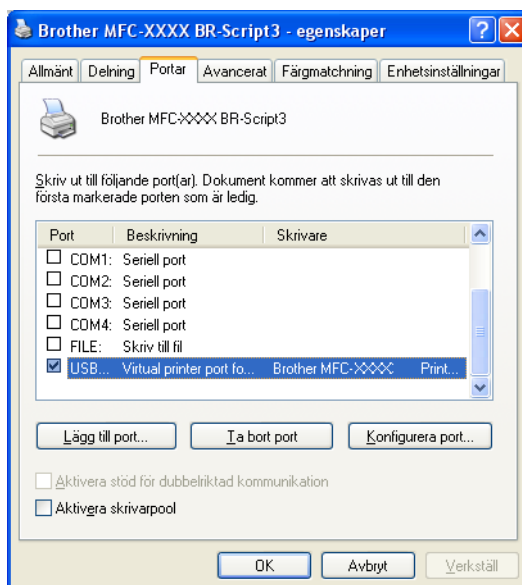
Brother MFC-XXXX BR-Script3 - egenskaper

Allmänt | Delning | Portar | Avancerat | Färgmatchning | Enhetsinställningar

Brother MFC-XXXX BR-Script3

Skriv ut till följande port(ar). Dokument kommer att skrivas ut till den första markerade porten som är ledig.

| Port | Beskrivning | Skrivare |
|---|---|---|
| COM1: | Seriell port | |
| COM2: | Seriell port | |
| COM3: | Seriell port | |
| COM4: | Seriell port | |
| FILE: | Skriv till fil | |
| USB... | Virtual printer port fo... | Brother MFC-XXXX Print... |

Lägg till port... | Ta bort port | Konfigurera port...

Aktivera stöd för dubbelriktad kommunikation

Aktivera skrivarpool

OK | Avbryt | Verkställ